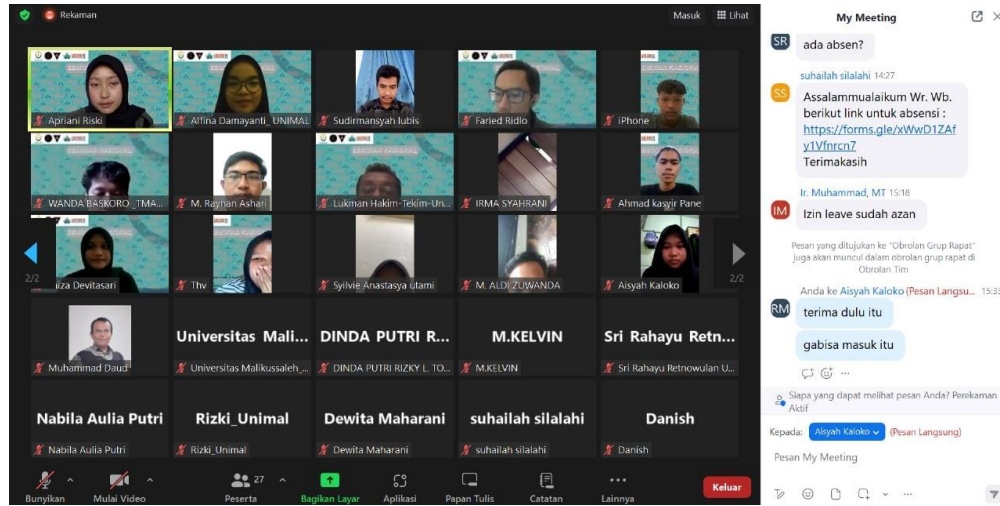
Rekaman

Masuk   Lihat

Apriani Riski
Alfina Damayanti_UNIMAL
Sudirmansyah lubis
Faried Ridlo
iPhone
WANDA BASKORO_TMA...
M. Rayhan Ashari
Lukman Hakim-Tekim-Un...
IRMA SYAHRANI
Ahmad kasyir Pane
2/2
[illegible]iza Devitasari
Thv
Syilvie Anastasya utami
M. ALDI ZUWANDA
Aisyah Kaloko
2/2

Muhammad Daud

Universitas Mali...
Universitas Malikussaleh_...

DINDA PUTRI R...
DINDA PUTRI RIZKY L. TO...

M.KELVIN
M.KELVIN

Sri Rahayu Retn...
Sri Rahayu Retnowulan U...

Nabila Aulia Putri
Nabila Aulia Putri

Rizki_Unimal
Rizki_Unimal

Dewita Maharani
Dewita Maharani

suhailah silalahi
suhailah silalahi

Danish
Danish

Bunyikan   Mulai Video   Peserta 27   Bagikan Layar   Aplikasi   Papan Tulis   Catatan   Lainnya   Keluar

My Meeting

SR ada absen?

suhailah silalahi 14:27
SS Assalammualaikum Wr. Wb. berikut link untuk absensi : https://forms.gle/xWwD1ZAfy1Vfnrcn7
Terimakasih

Ir. Muhammad, MT 15:18
IM Izin leave sudah azan

Pesan yang ditujukan ke "Obrolan Grup Rapat" juga akan muncul dalam obrolan grup rapat di Obrolan Tim

Anda ke Aisyah Kaloko (Pesan Langsu... 15:3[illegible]
RM terima dulu itu
gabisa masuk itu

Siapa yang dapat melihat pesan Anda? Perekaman Aktif

Kepada: Aisyah Kaloko (Pesan Langsung)

Pesan My Meeting